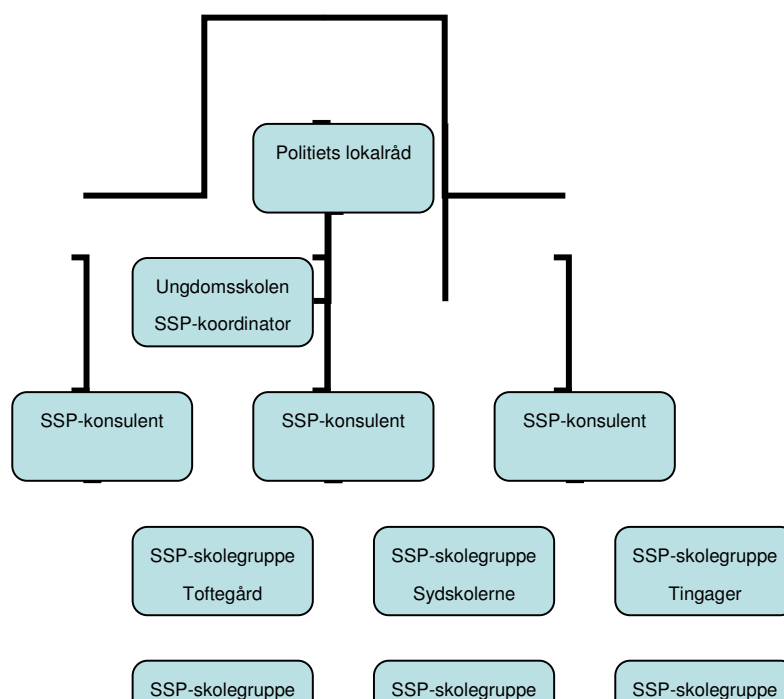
Politiets lokalråd

Ungdomsskolen
SSP-koordinator

SSP-konsulent

SSP-konsulent

SSP-konsulent

SSP-skolegruppe
Toftegård

SSP-skolegruppe
Sydskolerne

SSP-skolegruppe
Tingager

SSP-skolegruppe

SSP-skolegruppe

SSP-skolegruppe